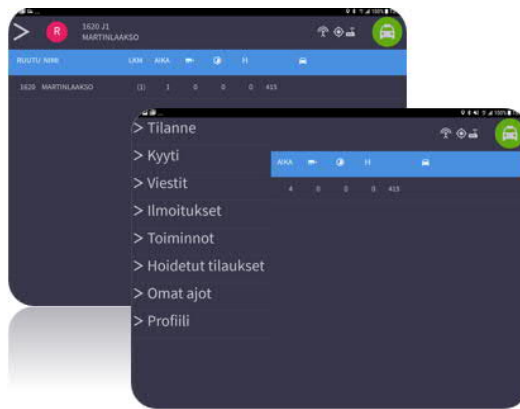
R 1620 J1 MARTINLAAKSO

RUUTU NIMI LKM AIKA H

1620 MARTINLAAKSO (1) 1 0 0 0 415

> Tilanne
> Kyyti
> Viestit
> Ilmoitukset
> Toiminnot
> Hoidetut tilaukset
> Omat ajot
> Profiili

AIKA H

4 0 0 0 415